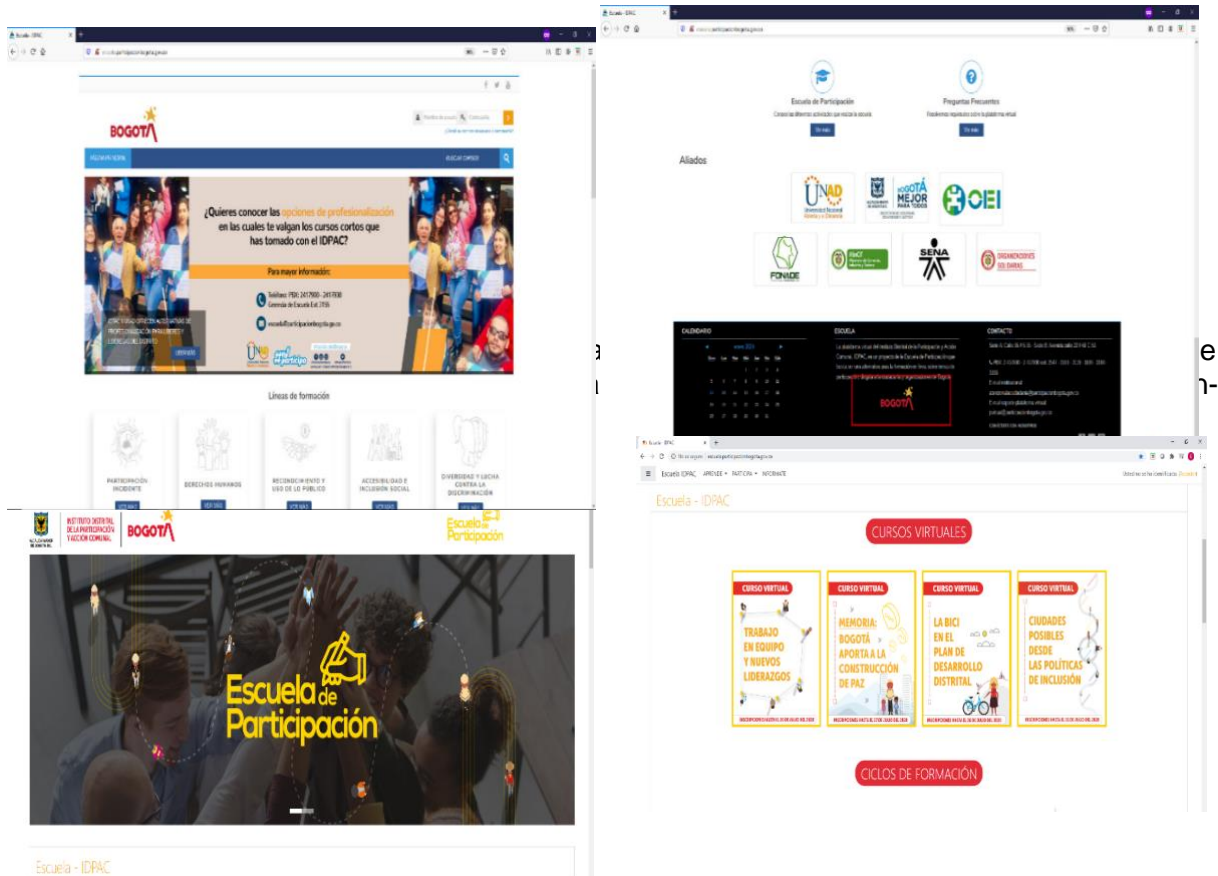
Escuela - IDPAC

BOGOTÁ

¿Quieres conocer las opciones de profesionalización en las cuales te valgan los cursos cortos que has tomado con el IDPAC?

Para mayor información:

Teléfono: PBX: 2417900 - 2417930 Gerencia de Escuela Ext. 2936

Líneas de formación

PARTICIPACIÓN INCIDENTE

DERECHOS HUMANOS

RECONOCIMIENTO Y USO DE LO PÚBLICO

ACCESIBILIDAD E INCLUSIÓN SOCIAL

DIVERSIDAD Y LUCHA CONTRA LA DISCRIMINACIÓN

Escuela - IDPAC

Escuela de Participación

Preguntas Frecuentes

Aliados

UNAD

BOGOTÁ MEJOR PARA TODOS

OEI

FONADE

SENA

ORGANIZACIONES SOLIDARIAS

CALENDARIO

ESCUELA

CONTACTO

BOGOTÁ

INSTITUTO DISTRITAL DE LA PARTICIPACIÓN Y ACCIÓN COMUNAL

BOGOTÁ

Escuela de Participación

Escuela de Participación

Escuela - IDPAC

Escuela - IDPAC

Escuela IDPAC APRENDE PARTICIPA INFÓRMATE

Escuela - IDPAC

CURSOS VIRTUALES

CURSO VIRTUAL
TRABAJO EN EQUIPO Y NUEVOS LIDERAZGOS

CURSO VIRTUAL
MEMORIA: BOGOTÁ APORTA A LA CONSTRUCCIÓN DE PAZ

CURSO VIRTUAL
LA BICI EN EL PLAN DE DESARROLLO DISTRITAL

CURSO VIRTUAL
CIUDADES POSIBLES DESDE LAS POLÍTICAS DE INCLUSIÓN

CICLOS DE FORMACIÓN